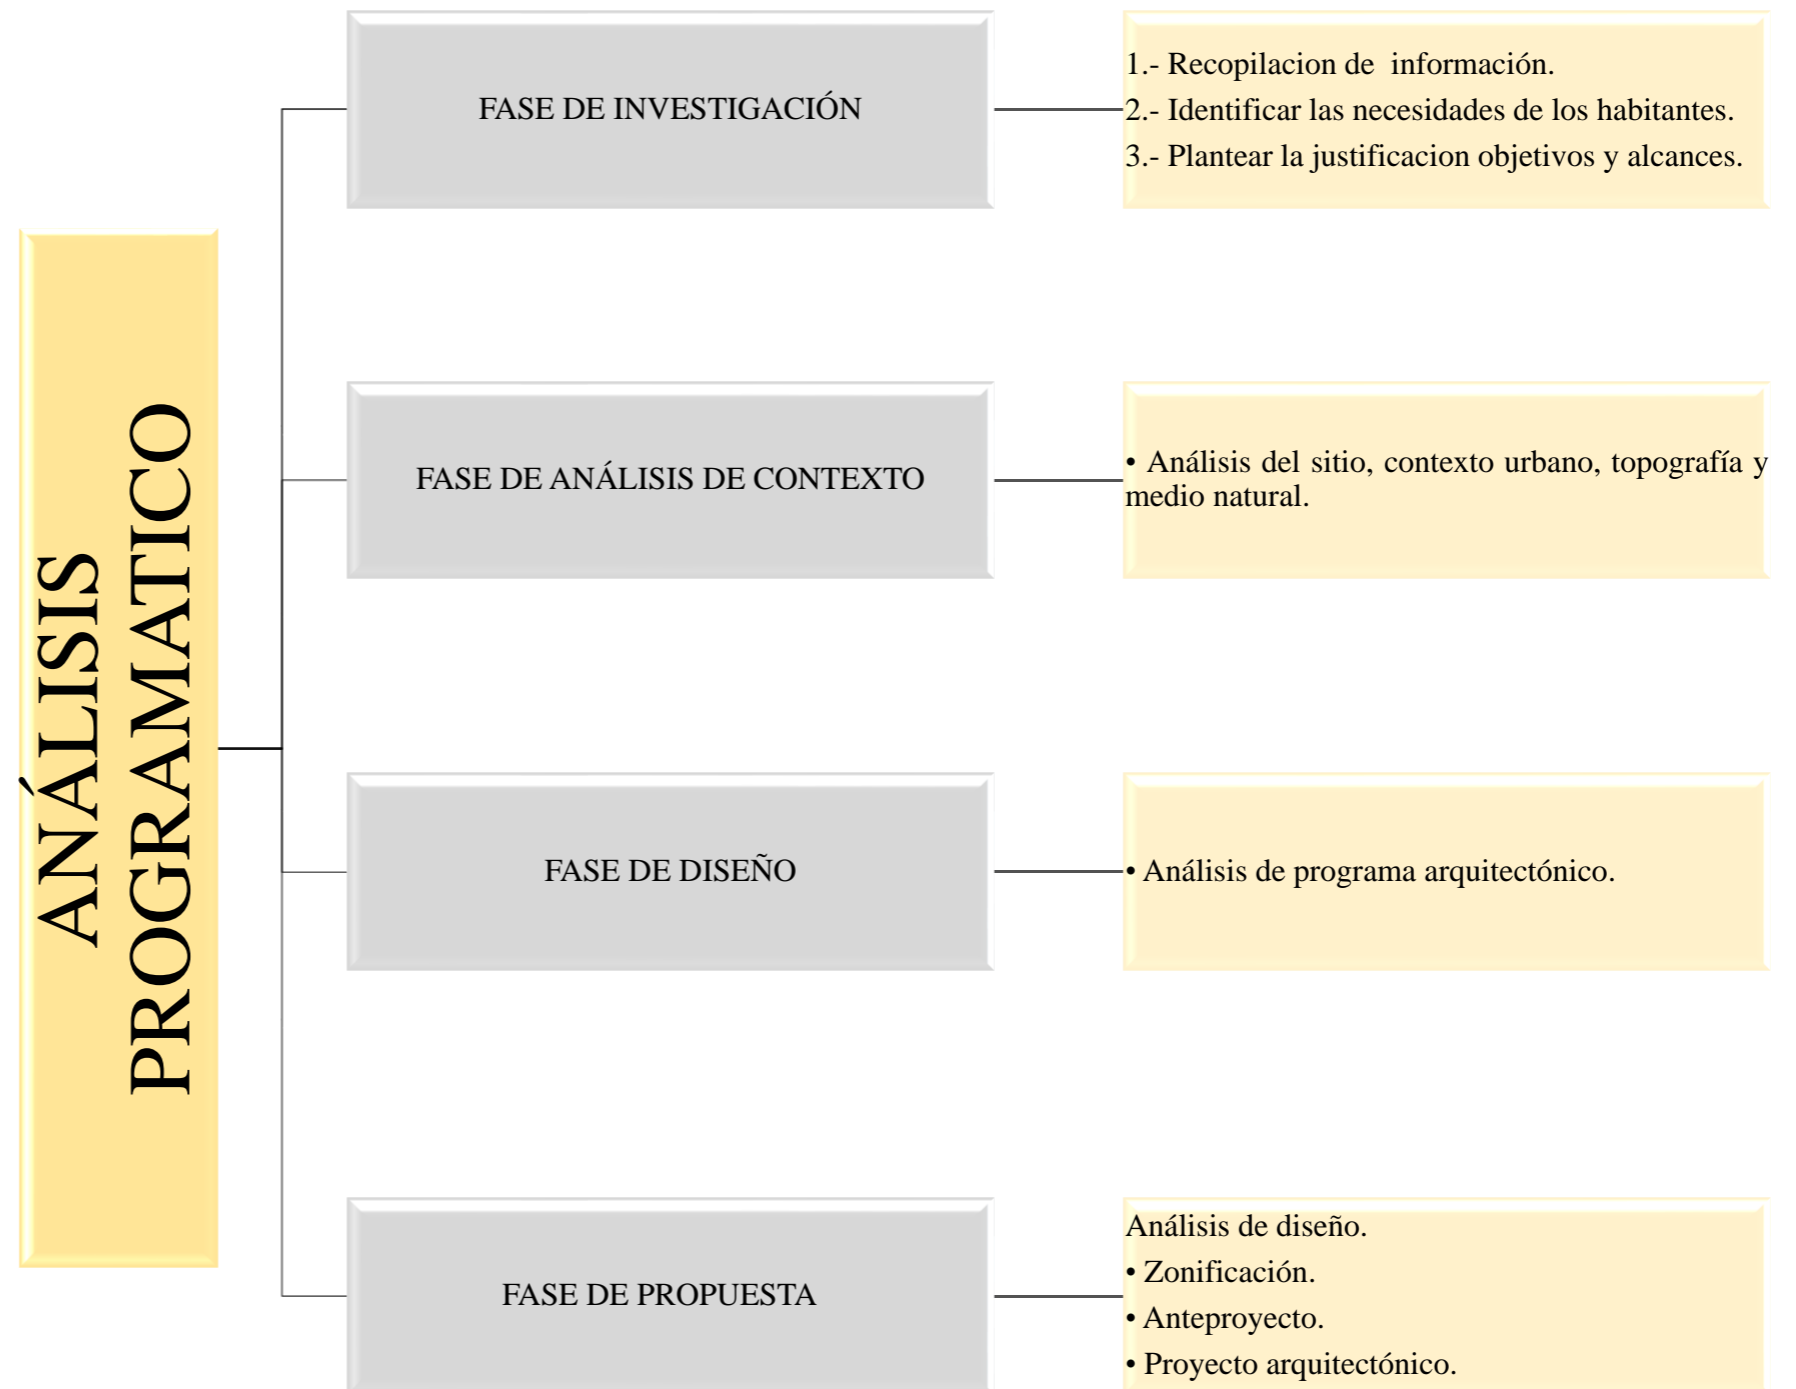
ANÁLISIS PROGRAMATICO

FASE DE INVESTIGACIÓN

1.- Recopilacion de información.
2.- Identificar las necesidades de los habitantes.
3.- Plantear la justificacion objetivos y alcances.

FASE DE ANÁLISIS DE CONTEXTO

• Análisis del sitio, contexto urbano, topografía y medio natural.

FASE DE DISEÑO

• Análisis de programa arquitectónico.

FASE DE PROPUESTA

Análisis de diseño.
• Zonificación.
• Anteproyecto.
• Proyecto arquitectónico.